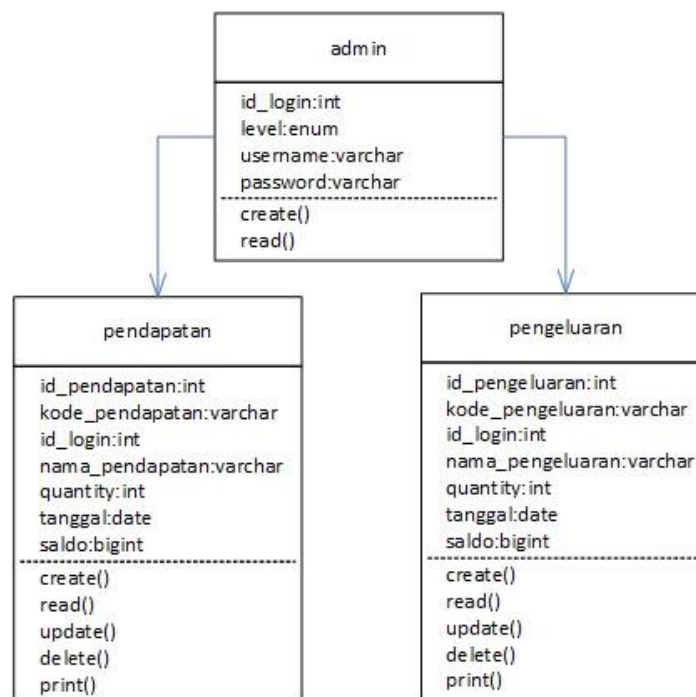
admin

id_login:int
level:enum
username:varchar
password:varchar

create()
read()

pendapatan

id_pendapatan:int
kode_pendapatan:varchar
id_login:int
nama_pendapatan:varchar
quantity:int
tanggal:date
saldo:bigint

create()
read()
update()
delete()
print()

pengeluaran

id_pengeluaran:int
kode_pengeluaran:varchar
id_login:int
nama_pengeluaran:varchar
quantity:int
tanggal:date
saldo:bigint

create()
read()
update()
delete()
print()